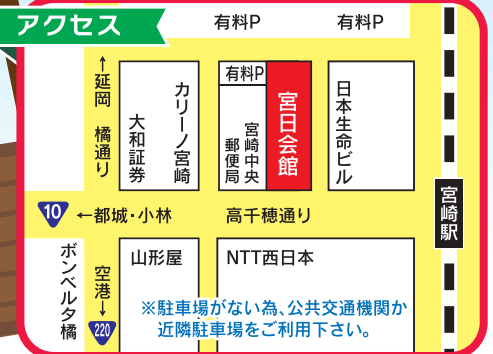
アクセス

有料P

有料P

↑延岡 橘通り

大和証券

カリーノ宮崎

有料P

宮崎中央郵便局

宮日会館

日本生命ビル

宮崎駅

10 ←都城・小林

高千穂通り

ボンベルタ橘

空港↓

220

山形屋

NTT西日本

※駐車場がない為、公共交通機関か近隣駐車場をご利用下さい。